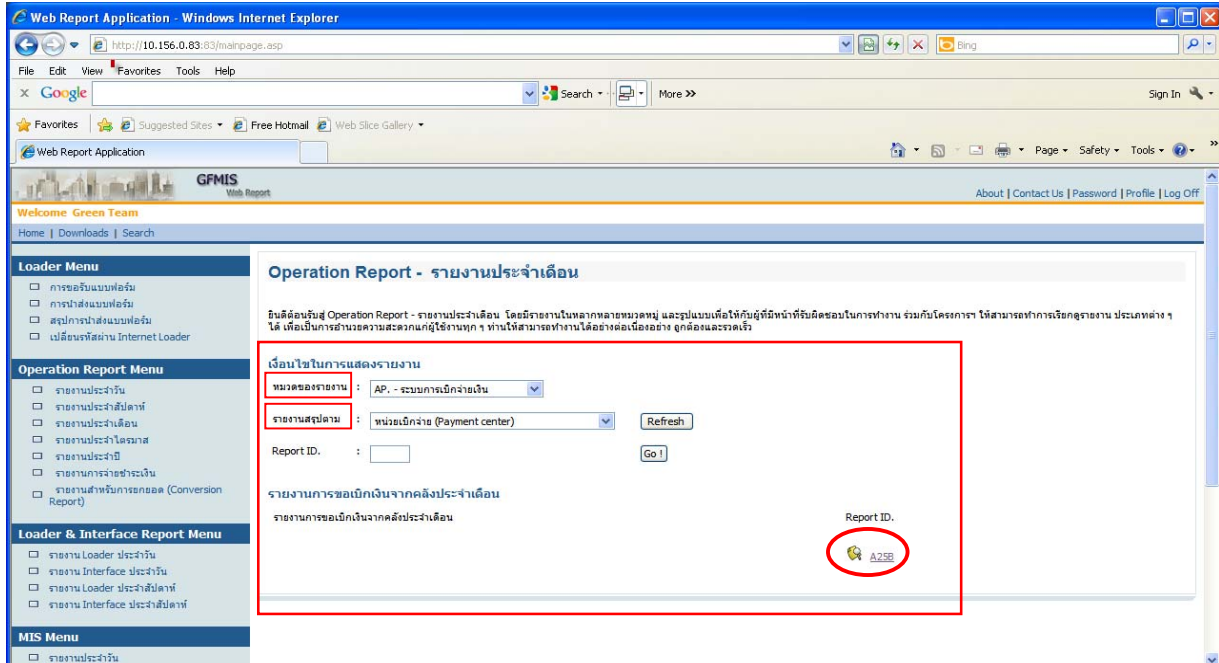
Web Report Application - Windows Internet Explorer

http://10.156.0.83:83/mainpage.asp

Bing

File Edit View Favorites Tools Help

Google

Search More >>

Sign In

Favorites Suggested Sites Free Hotmail Web Slice Gallery

Web Report Application

Page Safety Tools

GFMIS Web Report

About | Contact Us | Password | Profile | Log Off

Welcome Green Team

Home | Downloads | Search

Loader Menu
การขอรับแบบฟอร์ม
การนำส่งแบบฟอร์ม
สรุปการนำส่งแบบฟอร์ม
เปลี่ยนรหัสผ่าน Internet Loader

Operation Report Menu
รายงานประจำวัน
รายงานประจำสัปดาห์
รายงานประจำเดือน
รายงานประจำไตรมาส
รายงานประจำปี
รายงานการจ่ายชำระเงิน
รายงานสำหรับการยกยอด (Conversion Report)

Loader & Interface Report Menu
รายงาน Loader ประจำวัน
รายงาน Interface ประจำวัน
รายงาน Loader ประจำสัปดาห์
รายงาน Interface ประจำสัปดาห์

MIS Menu
รายงานประจำวัน

Operation Report - รายงานประจำเดือน

ยินดีต้อนรับสู่ Operation Report - รายงานประจำเดือน โดยมีรายงานในหลากหลายหมวดหมู่ และรูปแบบเพื่อให้กับผู้ที่มีหน้าที่รับผิดชอบในการทำงาน ร่วมกับโครงการฯ ให้สามารถทำการเรียกดูรายงาน ประเภทต่าง ๆ ได้ เพื่อเป็นการอำนวยความสะดวกแก่ผู้ใช้งานทุก ๆ ท่านให้สามารถทำงานได้อย่างต่อเนื่องอย่าง ถูกต้องและรวดเร็ว

เงื่อนไขในการแสดงรายงาน

หมวดของรายงาน : AP. - ระบบการเบิกจ่ายเงิน

รายงานสรุปตาม : หน่วยเบิกจ่าย (Payment center) Refresh

Report ID. : Go !

รายงานการขอเบิกเงินจากคลังประจำเดือน

รายงานการขอเบิกเงินจากคลังประจำเดือน

Report ID.

A25B